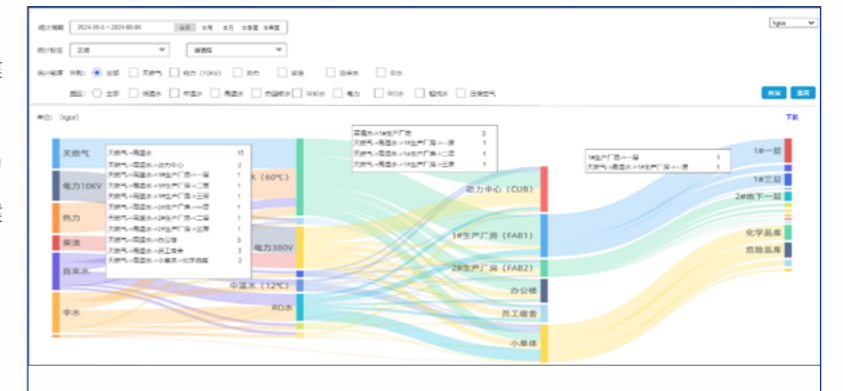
统计周期 2024-05-01 ~ 2024-05-08 近日 本周 本月 本季度 本年度

统计标准 区域 请选择

统计能源 外购: 全部 天然气 电力（10KV） 热力 柴油 自来水 中水

园区: 全部 低温水 中温水 高温水 热回收水 冷却水 电力 RO水 超纯水 压缩空气

kgce

查询 重置

单位: (kgce)

下载

天然气
电力10KV
热力
柴油
自来水
中水

天然气->高温水 15
天然气->高温水->动力中心 2
天然气->高温水->1#生产厂房->一层 1
天然气->高温水->1#生产厂房->二层 1
天然气->高温水->1#生产厂房->三层 1
天然气->高温水->1#生产厂房->一层 1
天然气->高温水->2#生产厂房->一层 1
天然气->高温水->2#生产厂房->二层 1
天然气->高温水->2#生产厂房->三层 1
天然气->高温水->办公楼 3
天然气->高温水->员工宿舍 1
天然气->高温水->小单体->化学品库 2

K（60℃）
电力380V
中温水（12℃）
RO水

高温水->1#生产厂房 3
天然气->高温水->1#生产厂房->一层 1
天然气->高温水->1#生产厂房->二层 1
天然气->高温水->1#生产厂房->三层 1

动力中心（CUB）
1#生产厂房（FAB1）
2#生产厂房（FAB2）
办公楼
员工宿舍
小单体

1#生产厂房->一层 1
天然气->高温水->1#生产厂房->一层 1

1#一层
1#三层
2#地下一层
化学品库
危险品库